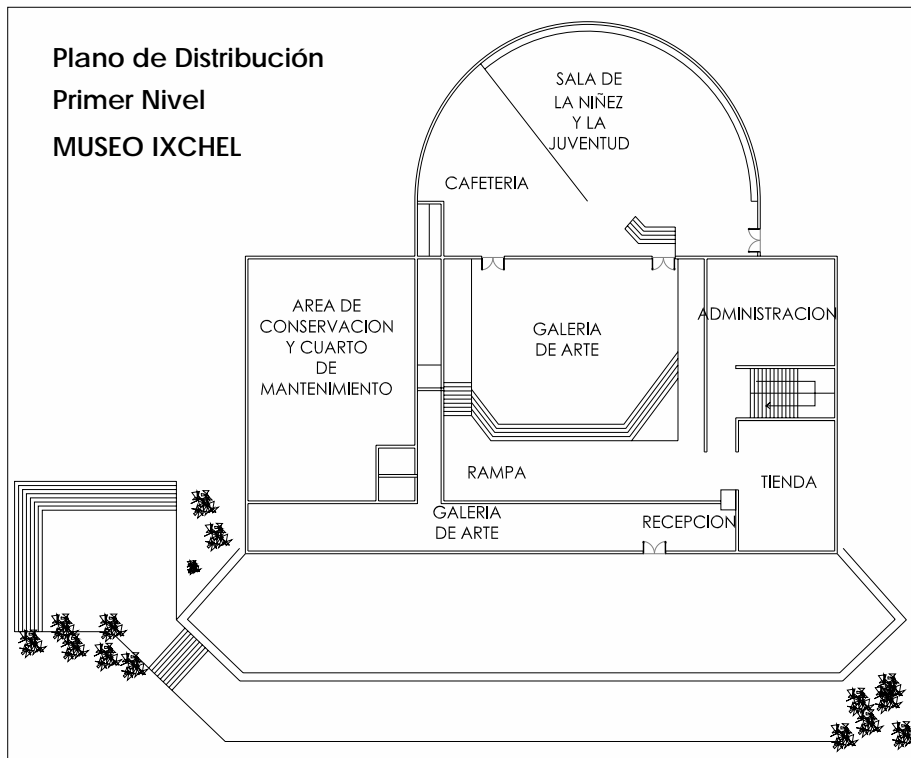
Plano de Distribución
Primer Nivel
MUSEO IXCHEL

SALA DE LA NIÑEZ Y LA JUVENTUD

CAFETERIA

AREA DE CONSERVACION Y CUARTO DE MANTENIMIENTO

GALERIA DE ARTE

ADMINISTRACION

RAMPA

TIENDA

GALERIA DE ARTE

RECEPCION